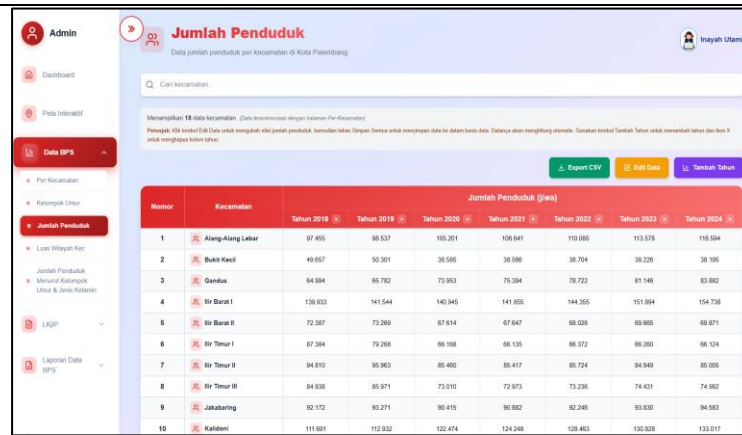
Admin

Dashboard

Peta Interaktif

Data BPS

Per Kecamatan

Kelompok Umur

Jumlah Penduduk

Luas Wilayah Kec

Jumlah Penduduk Menurut Kelompok Umur & Jenis Kelamin

LKjIP

Laporan Data BPS

Jumlah Penduduk

Data jumlah penduduk per kecamatan di Kota Palembang

Inayah Utam

Cari kecamatan...

Menampilkan 18 data kecamatan (Data tersinkronisasi dengan halaman Per-Kecamatan)

Petunjuk: Klik tombol Edit Data untuk mengubah nilai jumlah penduduk, kemudian tekan Simpan Semua untuk menyimpan data ke dalam basis data. Datanya akan menghitung otomatis. Gunakan tombol Tambah Tahun untuk menambah tahun dan ikon X untuk menghapus kolom tahun.

Export CSV

Edit Data

Tambah Tahun

| Nomor | Kecamatan | Tahun 2018 | Tahun 2019 | Tahun 2020 | Tahun 2021 | Tahun 2022 | Tahun 2023 | Tahun 2024 |
|---|---|---|---|---|---|---|---|---|
| | | Jumlah Penduduk (jiwa) | | | | | | |
| 1 | Alang-Alang Lebar | 97.455 | 98.537 | 105.201 | 106.641 | 110.085 | 113.578 | 116.594 |
| 2 | Bukit Kecil | 49.657 | 50.301 | 38.585 | 38.588 | 38.704 | 38.226 | 38.195 |
| 3 | Gandus | 64.994 | 65.782 | 73.953 | 75.394 | 78.722 | 81.146 | 83.882 |
| 4 | Ilir Barat I | 139.933 | 141.544 | 140.945 | 141.855 | 144.355 | 151.894 | 154.738 |
| 5 | Ilir Barat II | 72.387 | 73.269 | 67.614 | 67.647 | 68.026 | 69.665 | 69.871 |
| 6 | Ilir Timur I | 87.384 | 79.266 | 66.168 | 66.135 | 66.372 | 66.260 | 66.124 |
| 7 | Ilir Timur II | 94.810 | 95.963 | 85.460 | 85.417 | 85.724 | 84.949 | 85.005 |
| 8 | Ilir Timur III | 84.938 | 85.971 | 73.010 | 72.973 | 73.236 | 74.431 | 74.982 |
| 9 | Jakabaring | 92.172 | 93.271 | 90.415 | 90.882 | 92.246 | 93.830 | 94.583 |
| 10 | Kalidoni | 111.691 | 112.932 | 122.474 | 124.248 | 128.463 | 130.828 | 133.017 |